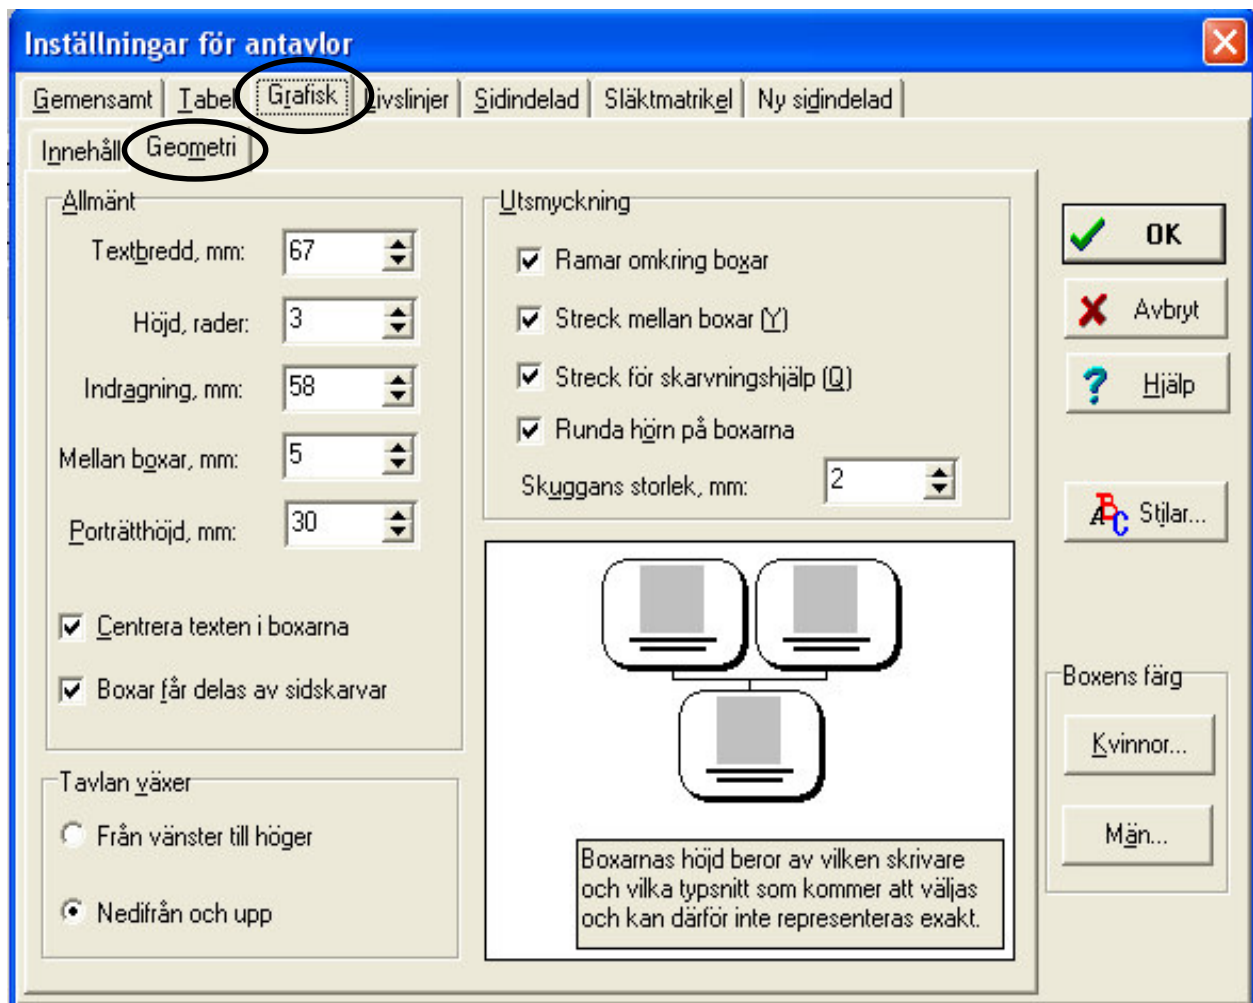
Inställningar för antavlor

Gemensamt | Tabell | Grafisk | Livslinjer | Sidindelad | Släktmatrikel | Ny sidindelad

Innehåll | Geometri

Allmänt

Textbredd, mm: 67

Höjd, rader: 3

Indragning, mm: 58

Mellan boxar, mm: 5

Porträtthöjd, mm: 30

Centrera texten i boxarna

Boxar får delas av sidskarvar

Tavlan växer

Från vänster till höger

Nedifrån och upp

Utsmyckning

Ramar omkring boxar

Streck mellan boxar (Y)

Streck för skarvningshjälp (Q)

Runda hörn på boxarna

Skuggans storlek, mm: 2

Boxarnas höjd beror av vilken skrivare och vilka typsnitt som kommer att väljas och kan därför inte representeras exakt.

OK

Avbryt

Hjälp

Stilar...

Boxens färg

Kvinnor...

Män...